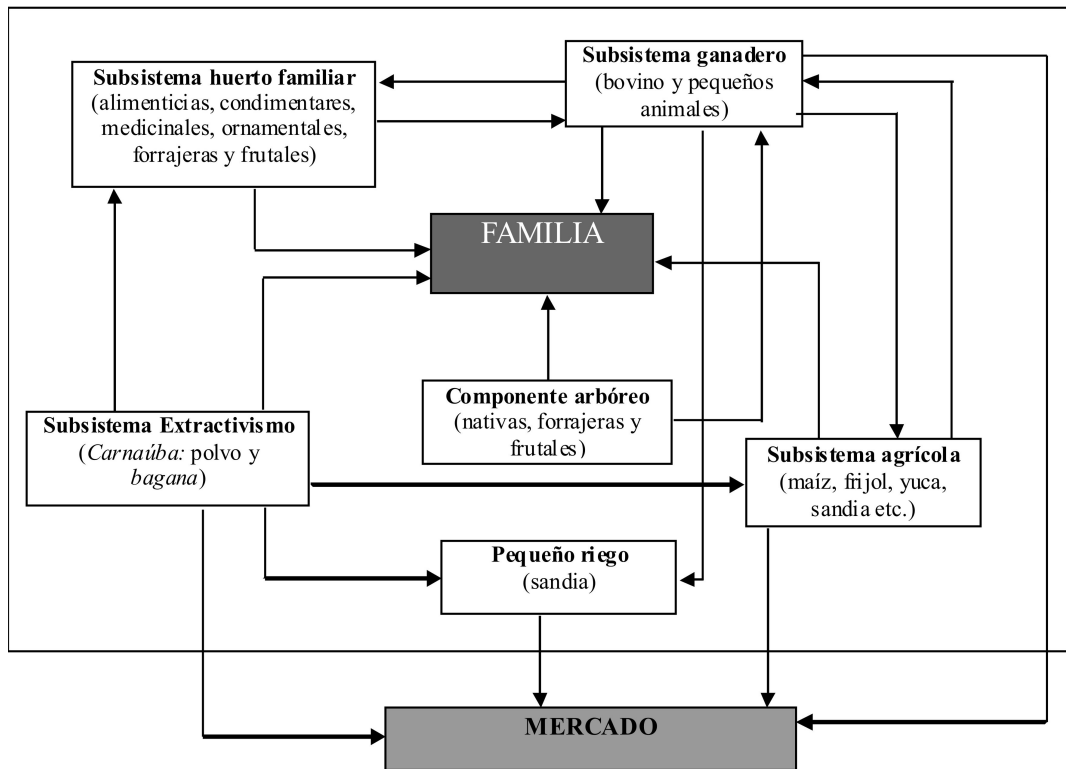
**Subsistema ganadero**
(bovino y pequeños animales)

**Subsistema huerto familiar**
(alimenticias, condimentares, medicinales, ornamentales, forrajeras y frutales)

FAMILIA

**Componente arbóreo**
(nativas, forrajeras y frutales)

**Subsistema Extractivismo**
(*Carnaúba:* polvo y *bagana*)

**Subsistema agrícola**
(maíz, frijol, yuca, sandia etc.)

**Pequeño riego**
(sandia)

**MERCADO**